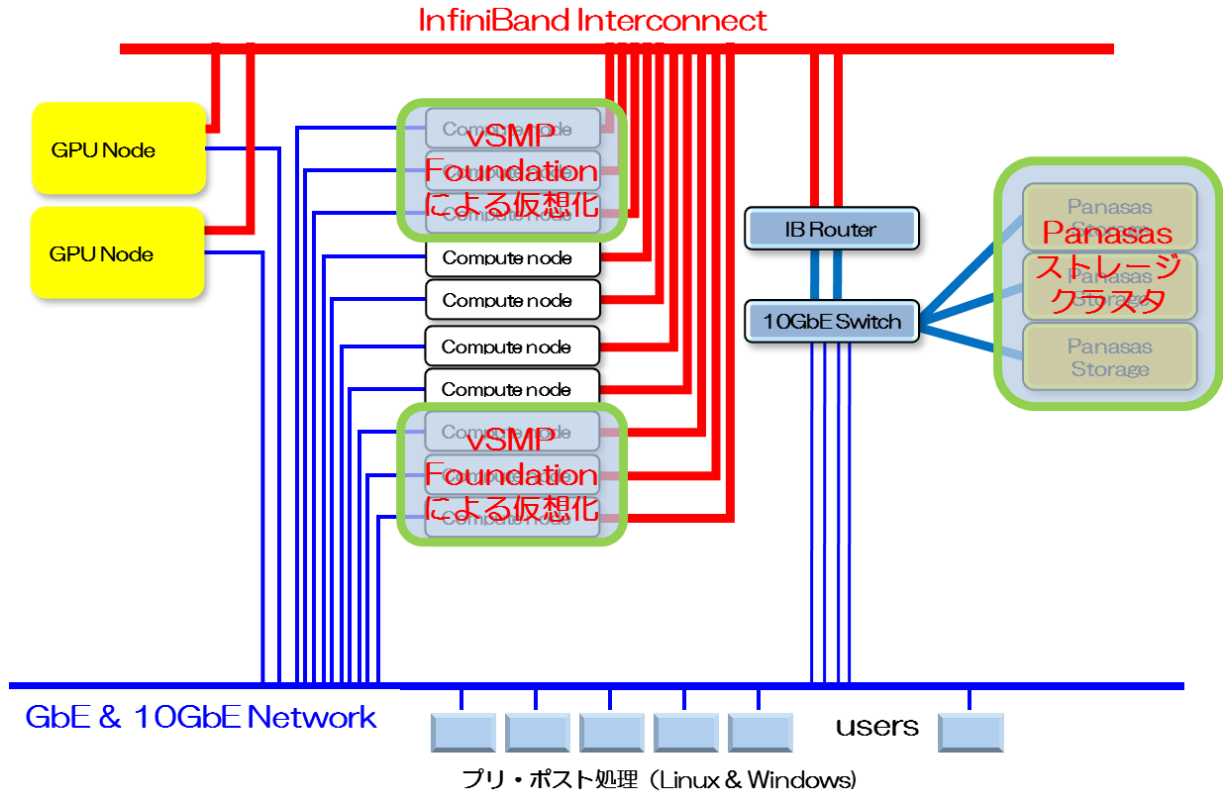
InfiniBand Interconnect

GPU Node

GPU Node

Compute node

vSMP Foundation による仮想化

Compute node

Compute node

Compute node

Compute node

Compute node

vSMP Foundation による仮想化

Compute node

IB Router

10GbE Switch

Panasas Storage

Panasas ストレージ クラスタ

Panasas Storage

Panasas Storage

GbE & 10GbE Network

users

プリ・ポスト処理（Linux & Windows）